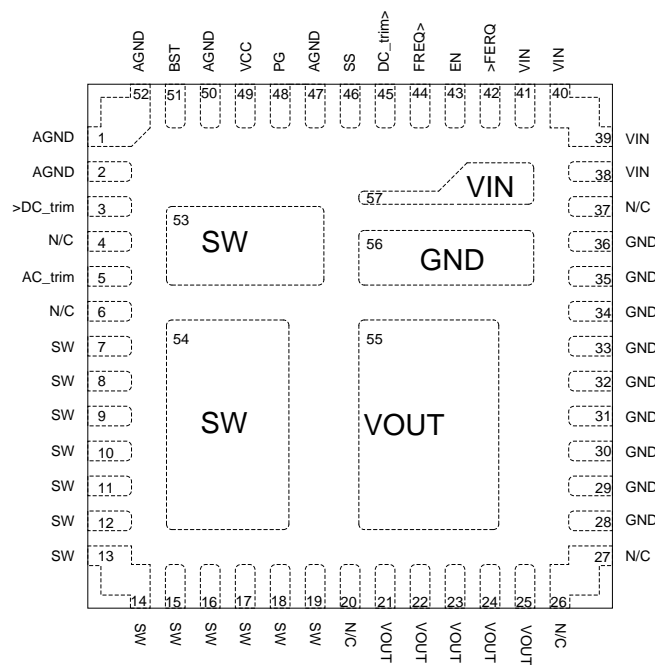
AGND BST AGND VCC PG AGND SS DC_trim> FREQ> EN >FERQ VIN VIN

52 51 50 49 48 47 46 45 44 43 42 41 40

AGND 1
AGND 2
>DC_trim 3
N/C 4
AC_trim 5
N/C 6
SW 7
SW 8
SW 9
SW 10
SW 11
SW 12
SW 13

39 VIN
38 VIN
37 N/C
36 GND
35 GND
34 GND
33 GND
32 GND
31 GND
30 GND
29 GND
28 GND
27 N/C

57 VIN

53 SW

56 GND

54 SW

55 VOUT

14 15 16 17 18 19 20 21 22 23 24 25 26

SW SW SW SW SW SW N/C VOUT VOUT VOUT VOUT VOUT N/C